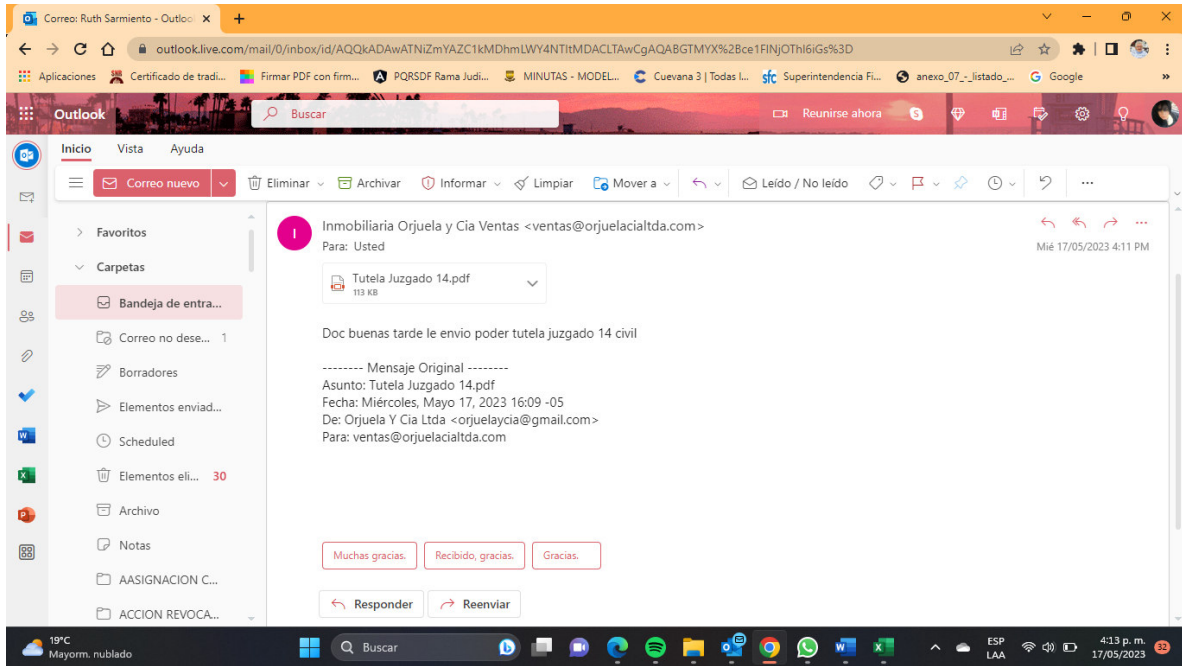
Correo: Ruth Sarmiento - Outlook ×
+

outlook.live.com/mail/0/inbox/id/AQQkADAwATNiZmYAZC1kMDhmLWY4NTItMDACLTAwCgAQABGTMYX%2Bce1FINjOThI6iGs%3D

Aplicaciones | Certificado de tradi... | Firmar PDF con firm... | PQRSDF Rama Judi... | MINUTAS - MODEL... | Cuevana 3 | Todas l... | Superintendencia Fi... | anexo_07_-_listado_... | Google

Outlook | Buscar | Reunirse ahora

Inicio | Vista | Ayuda

Correo nuevo | Eliminar | Archivar | Informar | Limpiar | Mover a | Leído / No leído | ...

Favoritos
Carpetas
Bandeja de entra...
Correo no dese... 1
Borradores
Elementos enviad...
Scheduled
Elementos eli... 30
Archivo
Notas
AASIGNACION C...
ACCION REVOCA...

Inmobiliaria Orjuela y Cia Ventas <ventas@orjuelacialtda.com>
Para: Usted
Mié 17/05/2023 4:11 PM

Tutela Juzgado 14.pdf
113 KB

Doc buenas tarde le envio poder tutela juzgado 14 civil

-------- Mensaje Original --------
Asunto: Tutela Juzgado 14.pdf
Fecha: Miércoles, Mayo 17, 2023 16:09 -05
De: Orjuela Y Cia Ltda <orjuelaycia@gmail.com>
Para: ventas@orjuelacialtda.com

Muchas gracias. | Recibido, gracias. | Gracias.

Responder | Reenviar

19°C
Mayorm. nublado
Buscar
ESP
LAA
4:13 p. m.
17/05/2023
32